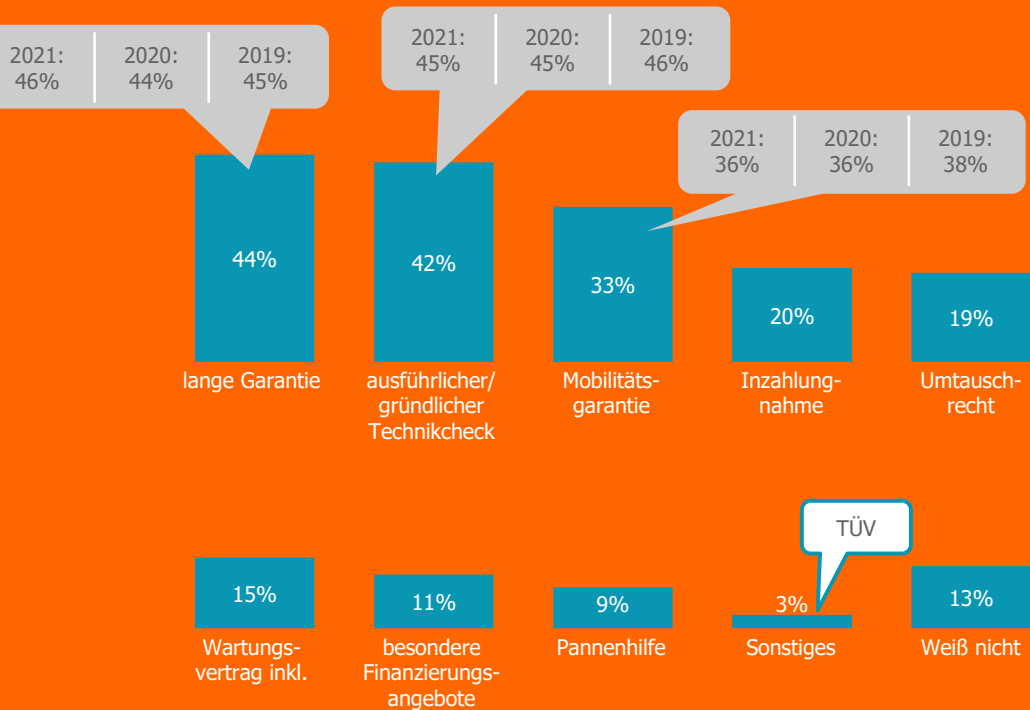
2021: 46%
2020: 44%
2019: 45%

2021: 45%
2020: 45%
2019: 46%

2021: 36%
2020: 36%
2019: 38%

44%
lange Garantie

42%
ausführlicher/ gründlicher Technikcheck

33%
Mobilitätsgarantie

20%
Inzahlungnahme

19%
Umtauschrecht

TÜV

15%
Wartungsvertrag inkl.

11%
besondere Finanzierungsangebote

9%
Pannenhilfe

3%
Sonstiges

13%
Weiß nicht